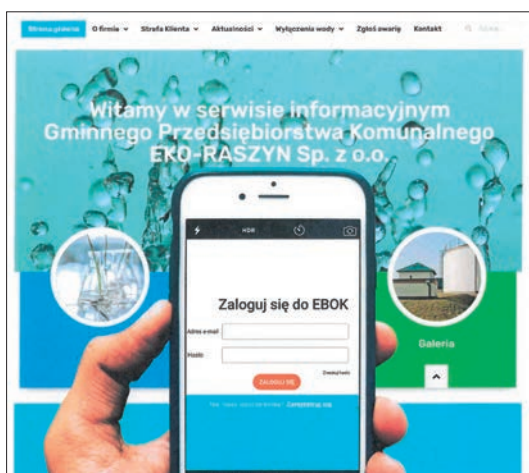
Strona główna O firmie Strefa Klienta Aktualności Wyłączenia wody Zgłoś awarię Kontakt Szukaj

Witamy w serwisie informacyjnym Gminnego Przedsiębiorstwa Komunalnego EKO-RASZYN Sp. z o.o.

HDR

Zaloguj się do EBOK

Adres e-mail

Hasło

Zapamiętaj

ZALOGUJ SIĘ

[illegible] Zarejestruj się

Galeria